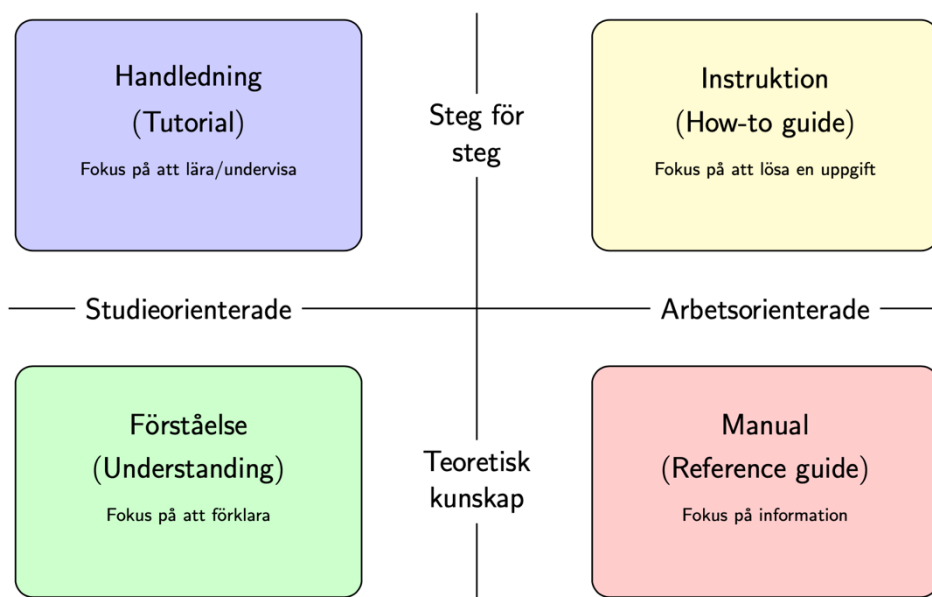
Handledning
(Tutorial)
Fokus på att lära/undervisa

Steg för steg

Instruktion
(How-to guide)
Fokus på att lösa en uppgift

Studieorienterade

Arbetsorienterade

Förståelse
(Understanding)
Fokus på att förklara

Teoretisk kunskap

Manual
(Reference guide)
Fokus på information